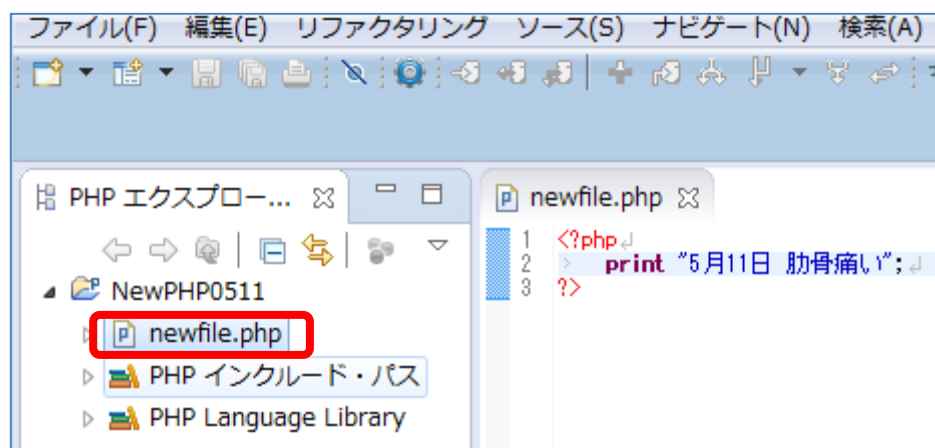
ファイル(F) 編集(E) リファクタリング ソース(S) ナビゲート(N) 検索(A)

PHP エクスプロー...

NewPHP0511
newfile.php
PHP インクルード・パス
PHP Language Library

newfile.php

1 <?php
2 print "5月11日 肋骨痛い";
3 ?>